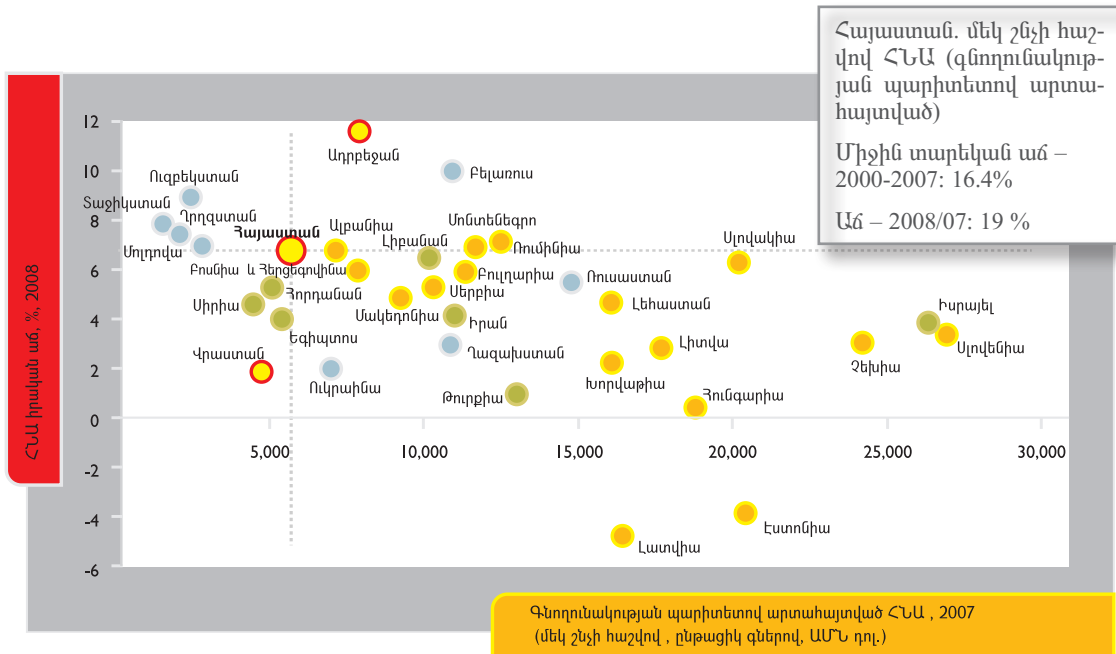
Հայաստան. մեկ շնչի հաշվով ՀՆԱ (գնողունակության պարիտետով արտահայտված)

Միջին տարեկան աճ – 2000-2007: 16.4%

Աճ – 2008/07: 19 %

ՀՆԱ իրական աճ, %, 2008

12
10
8
6
4
2
0
-2
-4
-6

5,000
10,000
15,000
20,000
25,000
30,000

Ադրբեջան
Բելառուս
Ուզբեկստան
Տաջիկստան
Ղրղզստան
Մոլդովա
Հայաստան
Ալբանիա
Լիբանան
Մոնտենեգրո
Ռումինիա
Սլովակիա
Բոսնիա և Հերցեգովինա
Բուլղարիա
Ռուսաստան
Հորդանան
Սերբիա
Սիրիա
Մակեդոնիա
Լեհաստան
Իսրայել
Իրան
Եգիպտոս
Լիտվա
Սլովենիա
Ղազախստան
Վրաստան
Չեխիա
Խորվաթիա
Ուկրաինա
Հունգարիա
Թուրքիա
Էստոնիա
Լատվիա

Գնողունակության պարիտետով արտահայտված ՀՆԱ , 2007
(մեկ շնչի հաշվով , ընթացիկ գներով, ԱՄՆ դոլ.)